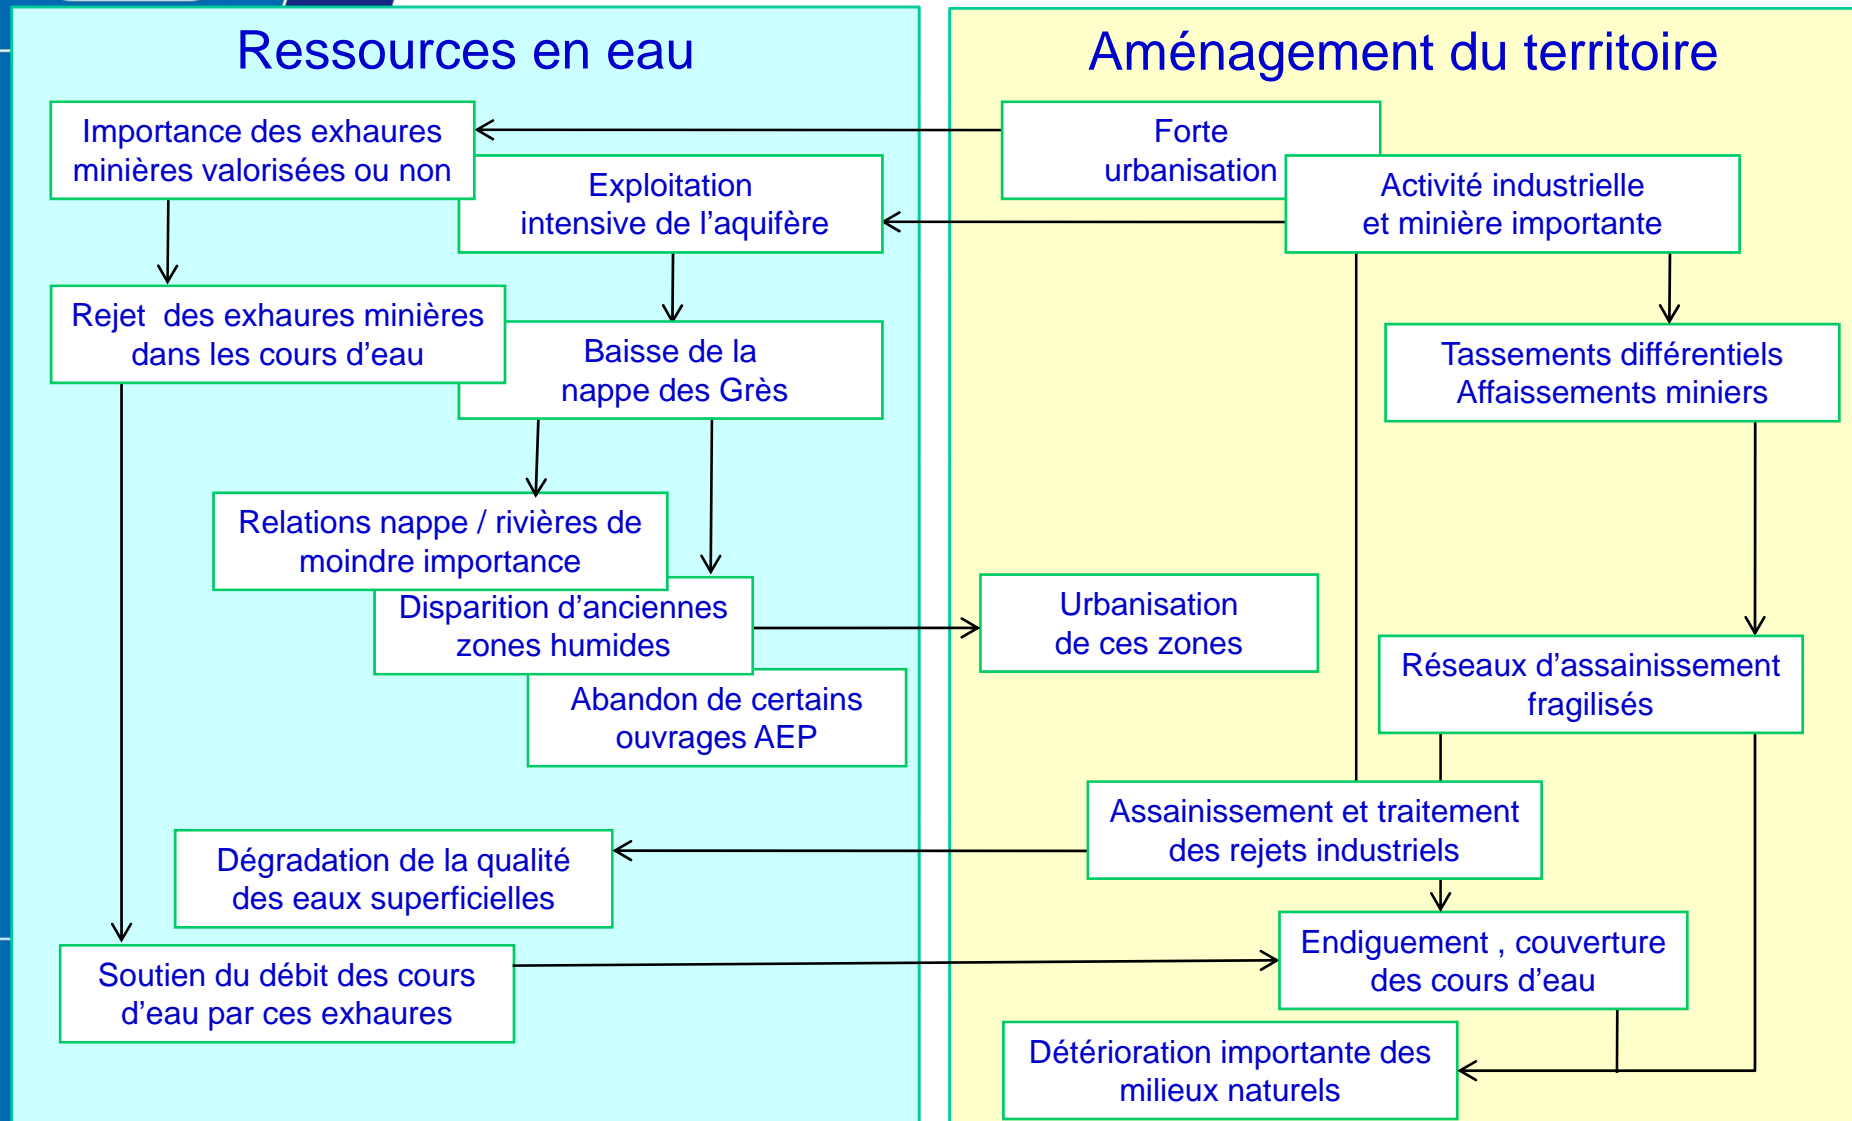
Ressources en eau

Aménagement du territoire

Importance des exhaures minières valorisées ou non

Forte urbanisation

Exploitation intensive de l'aquifère

Activité industrielle et minière importante

Rejet des exhaures minières dans les cours d'eau

Baisse de la nappe des Grès

Tassements différentiels Affaissements miniers

Relations nappe / rivières de moindre importance

Disparition d'anciennes zones humides

Urbanisation de ces zones

Réseaux d'assainissement fragilisés

Abandon de certains ouvrages AEP

Assainissement et traitement des rejets industriels

Dégradation de la qualité des eaux superficielles

Endiguement , couverture des cours d'eau

Soutien du débit des cours d'eau par ces exhaures

Détérioration importante des milieux naturels